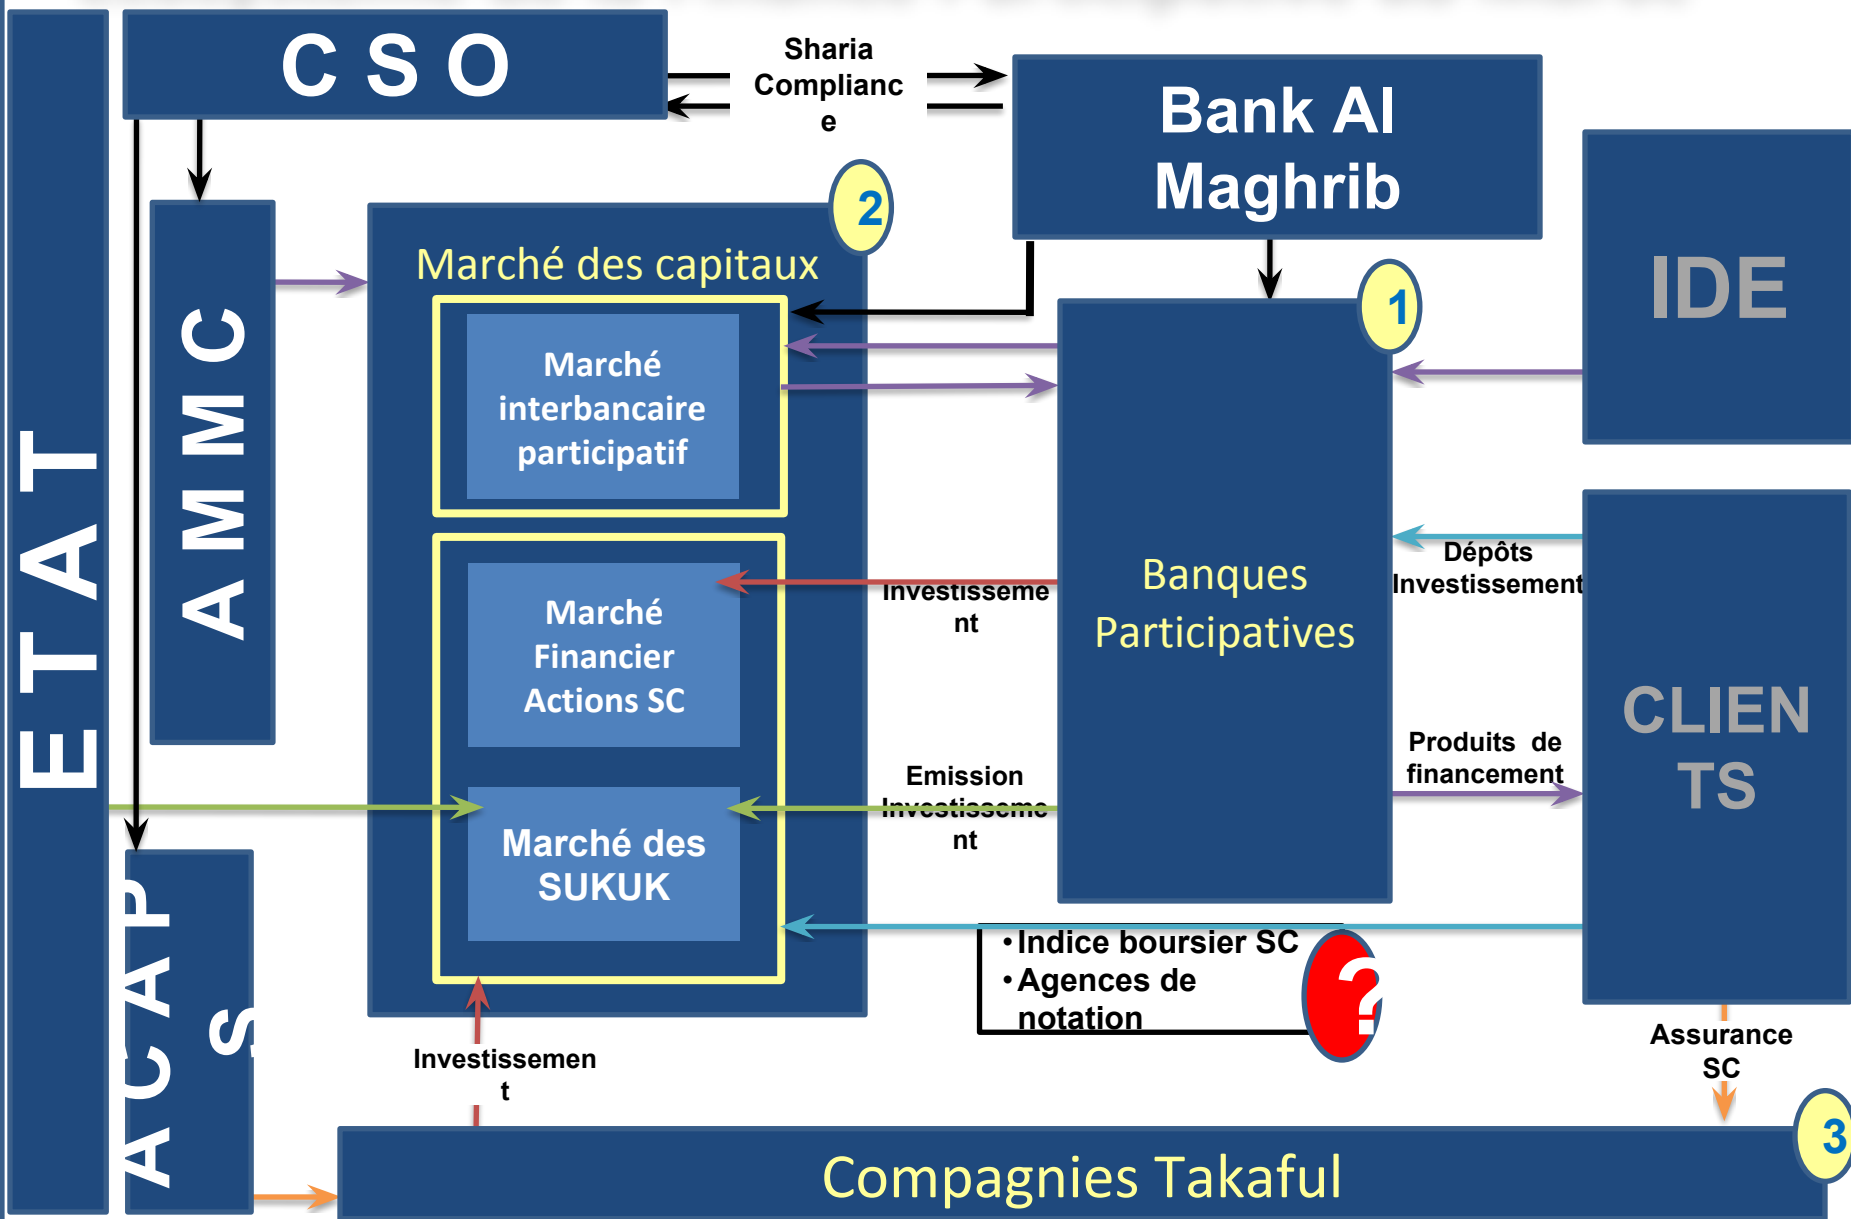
ETAT

CSO

Sharia Compliance

Bank Al Maghrib

AMMC

2

Marché des capitaux

Marché interbancaire participatif

1

IDE

Banques Participatives

Marché Financier Actions SC

Investissement

Dépôts Investissement

CLIENTS

Produits de financement

Emission Investissement

Marché des SUKUK

ACAPS

• Indice boursier SC
• Agences de notation

?

Investissement

Assurance SC

3

Compagnies Takaful